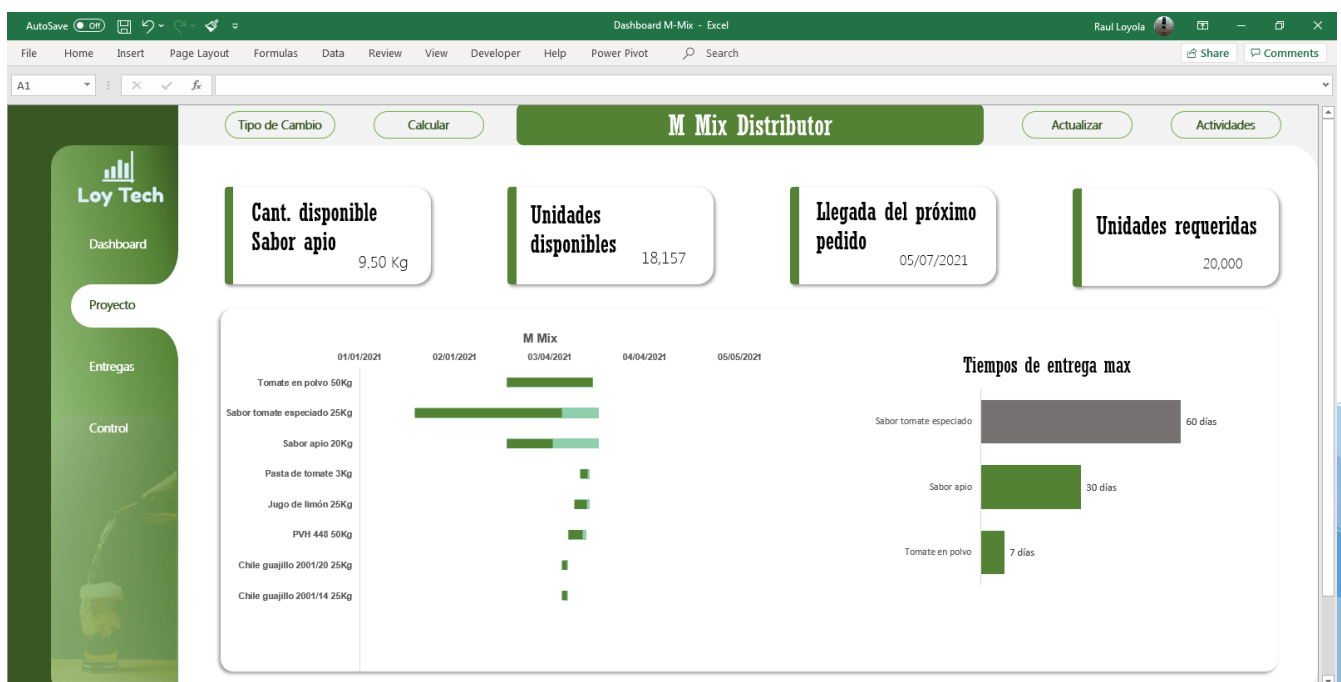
AutoSave Off Dashboard M-Mix - Excel Raul Loyola

File Home Insert Page Layout Formulas Data Review View Developer Help Power Pivot Search Share Comments

A1 $f_x$

Tipo de Cambio Calcular M Mix Distributor Actualizar Actividades

Loy Tech

Dashboard

Proyecto

Entregas

Control

Cant. disponible Sabor apio 9,50 Kg

Unidades disponibles 18,157

Llegada del próximo pedido 05/07/2021

Unidades requeridas 20,000

M Mix

01/01/2021 02/01/2021 03/04/2021 04/04/2021 05/05/2021

Tomate en polvo 50Kg
Sabor tomate especiado 25Kg
Sabor apio 20Kg
Pasta de tomate 3Kg
Jugo de limón 25Kg
PVH 448 50Kg
Chile guajillo 2001/20 25Kg
Chile guajillo 2001/14 25Kg

Tiempos de entrega max

Sabor tomate especiado 60 días
Sabor apio 30 días
Tomate en polvo 7 días